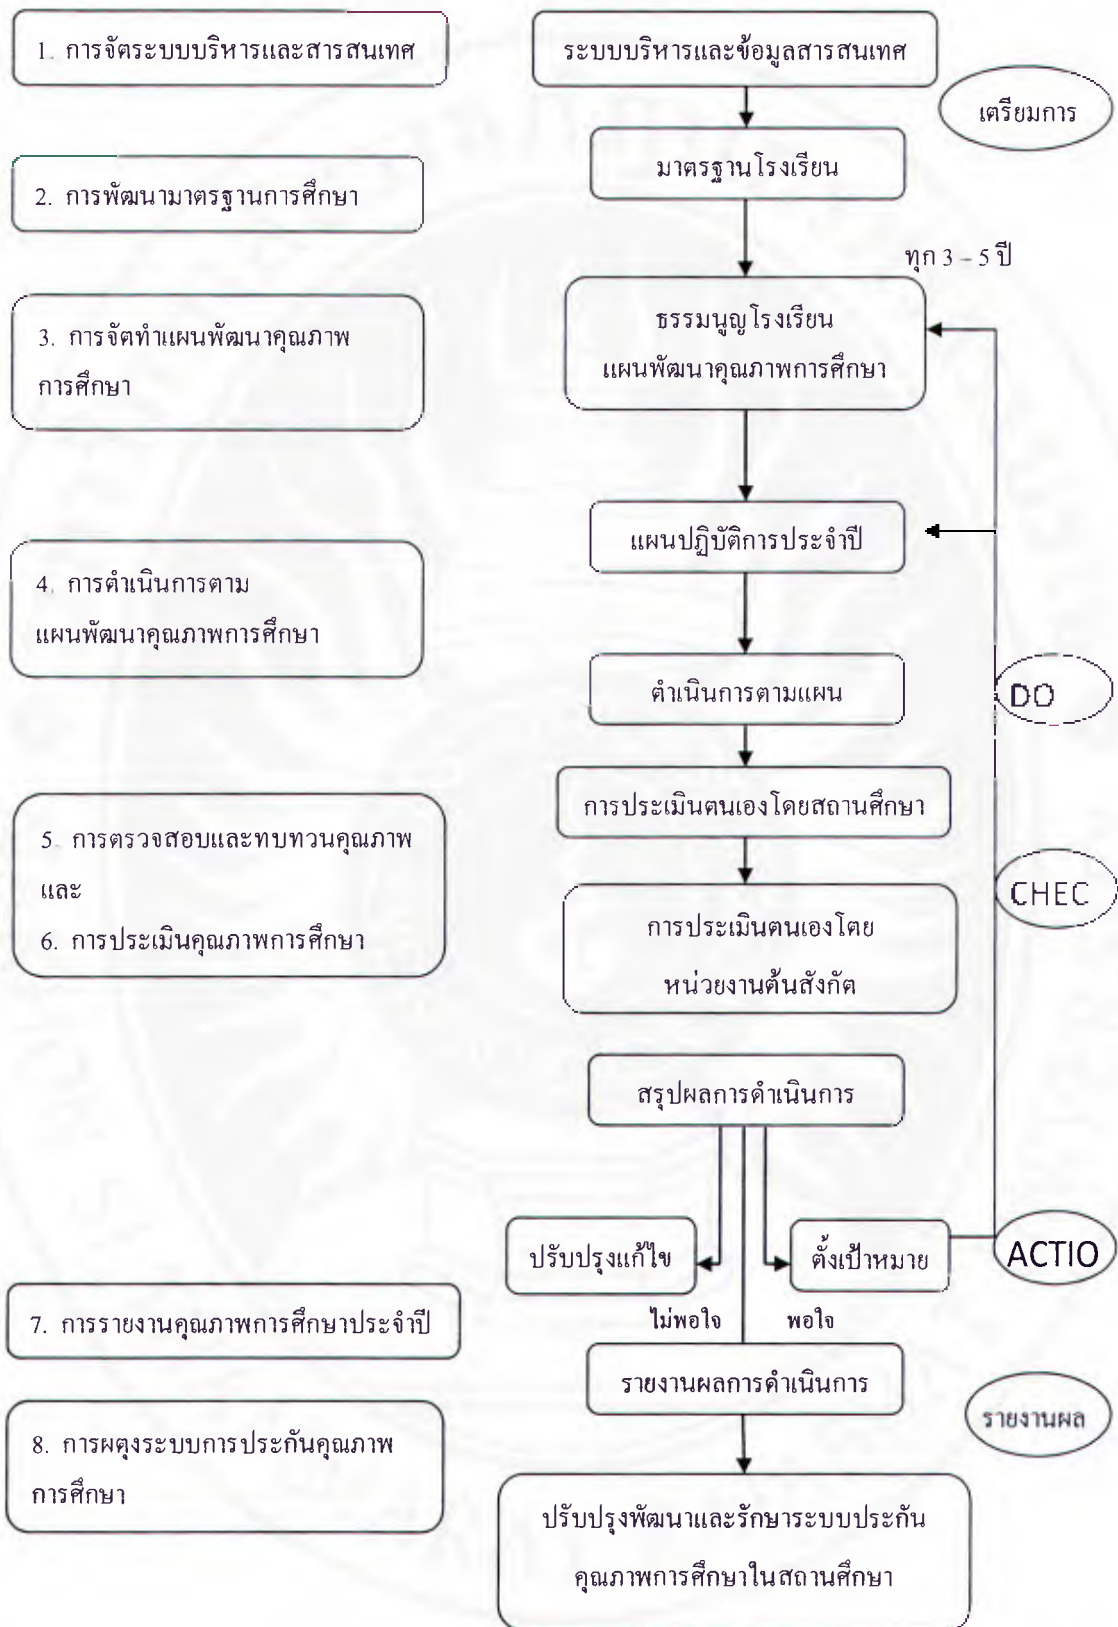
1. การจัดระบบบริหารและสารสนเทศ

ระบบบริหารและข้อมูลสารสนเทศ

เตรียมการ

2. การพัฒนามาตรฐานการศึกษา

มาตรฐานโรงเรียน

ทุก 3 – 5 ปี

3. การจัดทำแผนพัฒนาคุณภาพการศึกษา

ธรรมนูญโรงเรียน แผนพัฒนาคุณภาพการศึกษา

แผนปฏิบัติการประจำปี

4. การดำเนินการตามแผนพัฒนาคุณภาพการศึกษา

ดำเนินการตามแผน

DO

การประเมินตนเองโดยสถานศึกษา

5. การตรวจสอบและทบทวนคุณภาพ และ
6. การประเมินคุณภาพการศึกษา

CHEC

การประเมินตนเองโดยหน่วยงานต้นสังกัด

สรุปผลการดำเนินการ

ปรับปรุงแก้ไข

ตั้งเป้าหมาย

ACTIO

ไม่พอใจ

พอใจ

7. การรายงานคุณภาพการศึกษาประจำปี

รายงานผลการดำเนินการ

รายงานผล

8. การผดุงระบบการประกันคุณภาพการศึกษา

ปรับปรุงพัฒนาและรักษาระบบประกันคุณภาพการศึกษาในสถานศึกษา